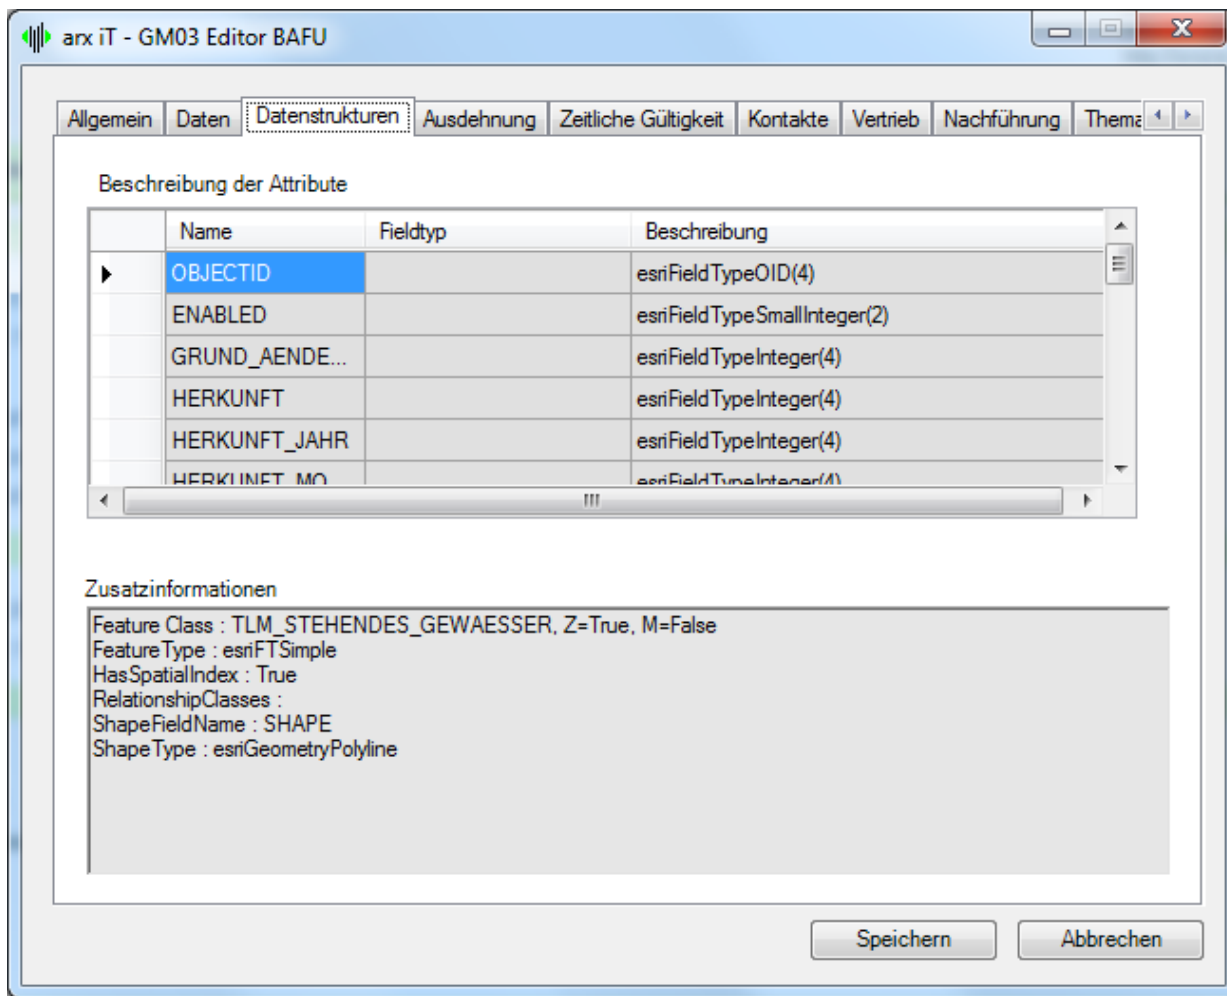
arx iT - GM03 Editor BAFU

Allgemein | Daten | Datenstrukturen | Ausdehnung | Zeitliche Gültigkeit | Kontakte | Vertrieb | Nachführung | Thema

Beschreibung der Attribute

| | Name | Fieldtyp | Beschreibung |
|---|---|---|---|
| ▶ | OBJECTID | | esriFieldTypeOID(4) |
| | ENABLED | | esriFieldTypeSmallInteger(2) |
| | GRUND_AENDE... | | esriFieldTypeInteger(4) |
| | HERKUNFT | | esriFieldTypeInteger(4) |
| | HERKUNFT_JAHR | | esriFieldTypeInteger(4) |
| | HERKUNFT_MO | | esriFieldTypeInteger(4) |

Zusatzinformationen

Feature Class : TLM_STEHENDES_GEWAESSER, Z=True, M=False
FeatureType : esriFTSimple
HasSpatialIndex : True
RelationshipClasses :
ShapeFieldName : SHAPE
ShapeType : esriGeometryPolyline

Speichern
Abbrechen